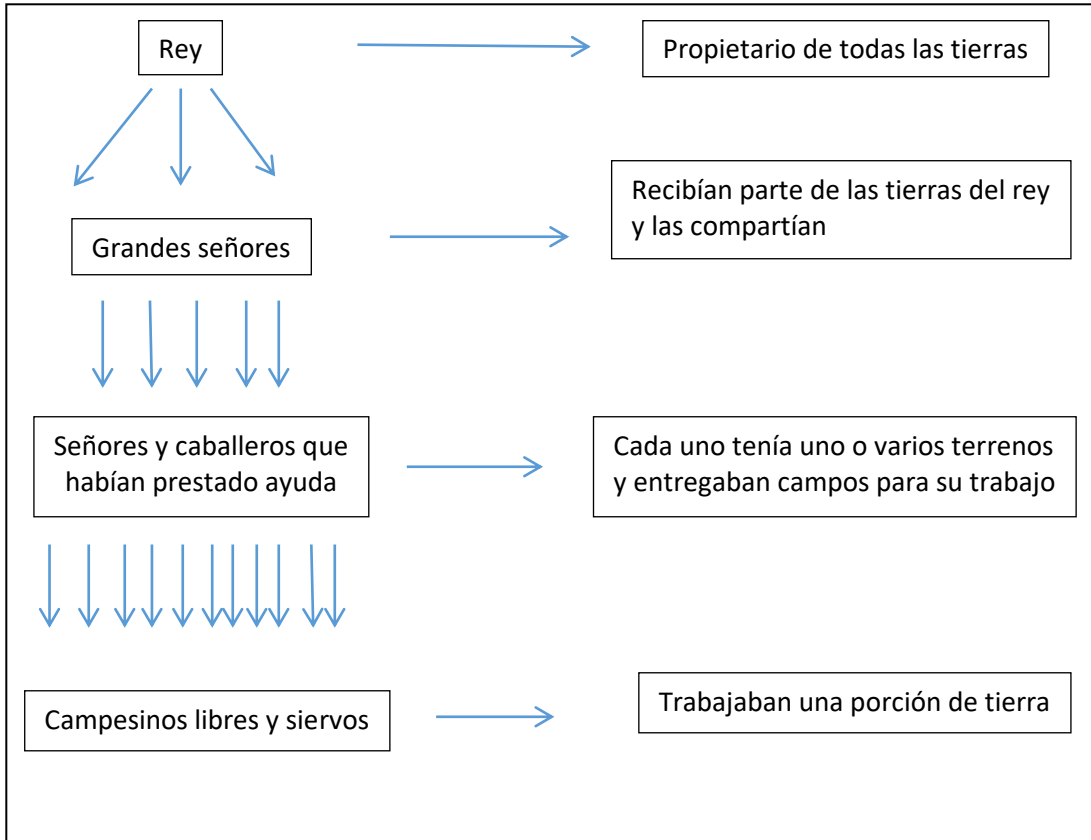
Rey

Propietario de todas las tierras

Grandes señores

Recibían parte de las tierras del rey y las compartían

Señores y caballeros que habían prestado ayuda

Cada uno tenía uno o varios terrenos y entregaban campos para su trabajo

Campesinos libres y siervos

Trabajaban una porción de tierra